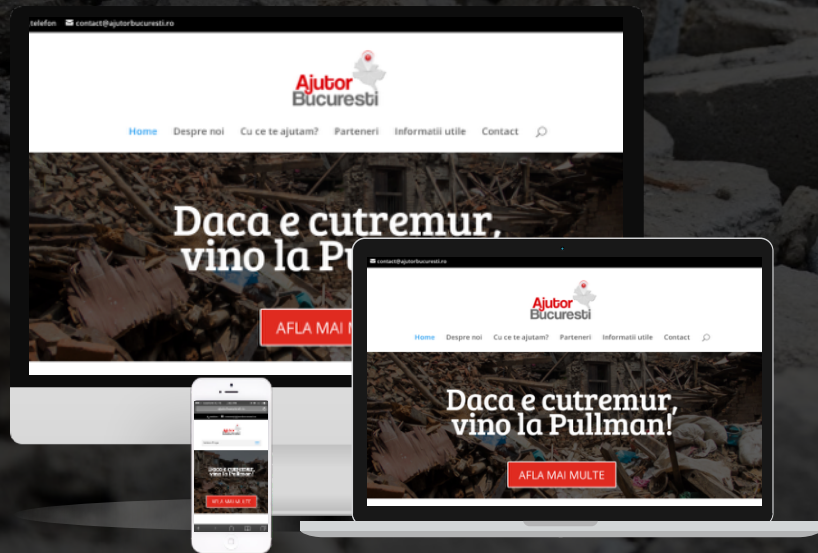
telefon contact@ajutorbucuresti.ro

Ajutor Bucuresti

Home Despre noi Cu ce te ajutam? Parteneri Informatii utile Contact

Daca e cutremur, vino la Pu

AFLA MAI M

contact@ajutorbucuresti.ro

Ajutor Bucuresti

Home Despre noi Cu ce te ajutam? Parteneri Informatii utile Contact

Daca e cutremur, vino la Pullman!

AFLA MAI MULTE

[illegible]

Ajutor Bucuresti

Daca e cutremur, vino la Pullman!

AFLA MAI MULTE